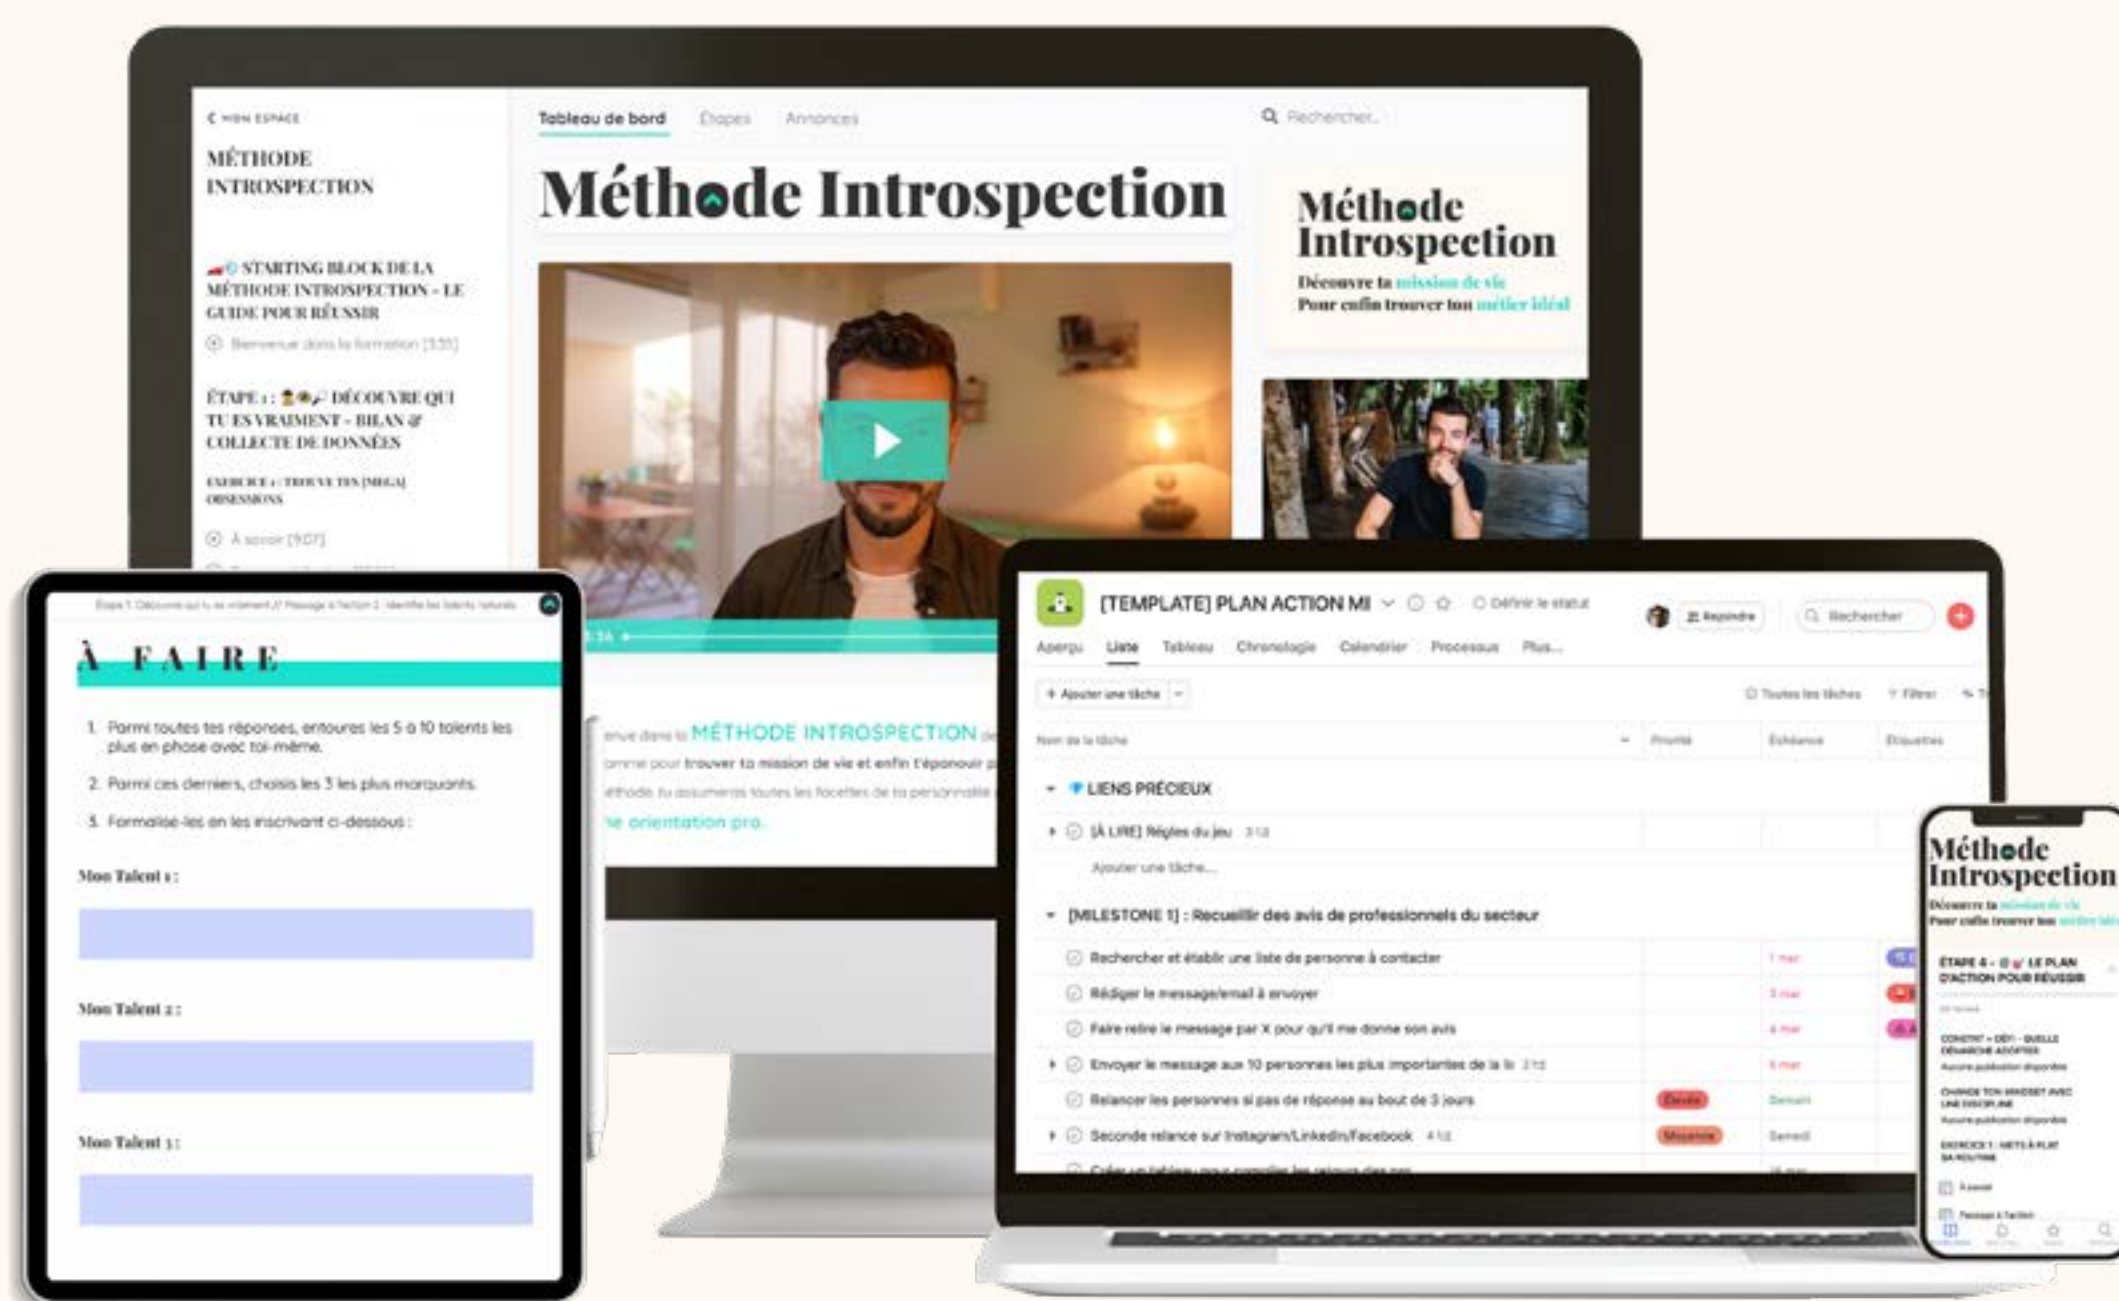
< MON ESPACE

MÉTHODE INTROSPECTION

STARTING BLOCK DE LA MÉTHODE INTROSPECTION - LE GUIDE POUR RÉUSSIR

Bienvenue dans la formation [3:35]

ÉTAPE 1 : DÉCOUVRE QUI TU ES VRAIMENT - BILAN & COLLECTE DE DONNÉES

EXERCICE 1 : TROUVE TES [MEGA] OBSESSIONS

À savoir [9:07]

Tableau de bord Étapes Annonces

Rechercher...

Méthode Introspection

Méthode Introspection
Découvre ta mission de vie
Pour enfin trouver ton métier idéal

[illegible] MÉTHODE INTROSPECTION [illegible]
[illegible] trouver ta mission de vie et enfin t'épanouir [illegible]
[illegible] tu assumeras toutes les facettes de ta personnalité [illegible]
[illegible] orientation pro.

Étape 1: Découvre qui tu es vraiment // Passage à l'action 2 : identifie tes talents naturels

À FAIRE

1. Parmi toutes tes réponses, entoures les 5 à 10 talents les plus en phase avec toi-même.
2. Parmi ces derniers, choisis les 3 les plus marquants.
3. Formalise-les en les inscrivant ci-dessous :

Mon Talent 1 :

Mon Talent 2 :

Mon Talent 3 :

[TEMPLATE] PLAN ACTION MI
Définir le statut
Rejoindre
Rechercher
Aperçu Liste Tableau Chronologie Calendrier Processus Plus...
+ Ajouter une tâche
Toutes les tâches Filtrer
Nom de la tâche Priorité Échéance Étiquettes

LIENS PRÉCIEUX
[À LIRE] Règles du jeu
Ajouter une tâche...

[MILESTONE 1] : Recueillir des avis de professionnels du secteur
Rechercher et établir une liste de personne à contacter
Rédiger le message/email à envoyer
Faire relire le message par X pour qu'il me donne son avis
Envoyer le message aux 10 personnes les plus importantes de la liste
Relancer les personnes si pas de réponse au bout de 3 jours Élevée Demain
Seconde relance sur Instagram/LinkedIn/Facebook Moyenne Samedi

Méthode Introspection
Découvre ta mission de vie
Pour enfin trouver ton métier idéal
ÉTAPE 4 - LE PLAN D'ACTION POUR RÉUSSIR
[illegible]